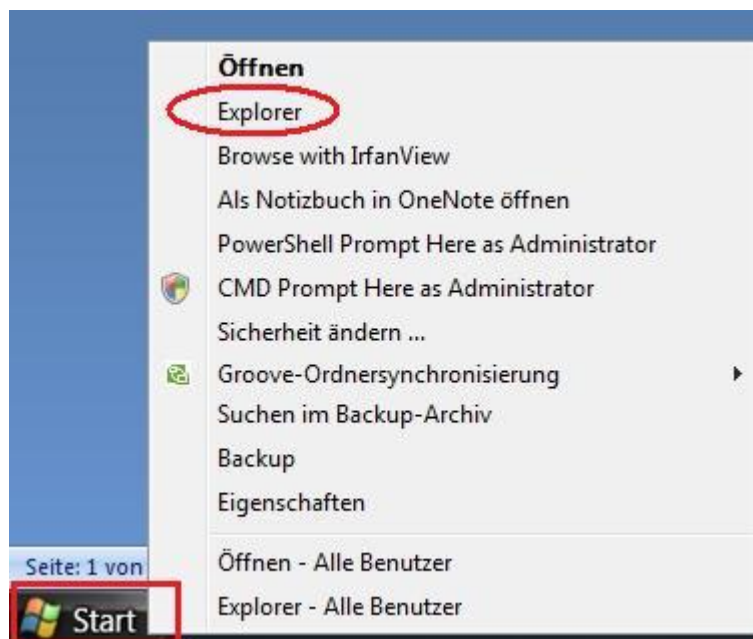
Öffnen
Explorer
Browse with IrfanView
Als Notizbuch in OneNote öffnen
PowerShell Prompt Here as Administrator
CMD Prompt Here as Administrator
Sicherheit ändern ...
Groove-Ordnersynchronisierung
Suchen im Backup-Archiv
Backup
Eigenschaften
Öffnen - Alle Benutzer
Explorer - Alle Benutzer

Seite: 1 von
Start